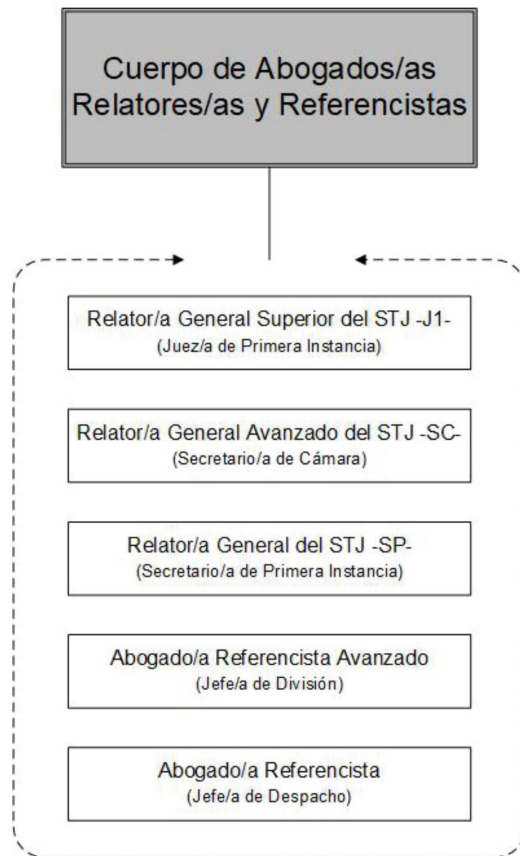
Cuerpo de Abogados/as Relatores/as y Referencistas

Relator/a General Superior del STJ -J1-
(Juez/a de Primera Instancia)

Relator/a General Avanzado del STJ -SC-
(Secretario/a de Cámara)

Relator/a General del STJ -SP-
(Secretario/a de Primera Instancia)

Abogado/a Referencista Avanzado
(Jefe/a de División)

Abogado/a Referencista
(Jefe/a de Despacho)